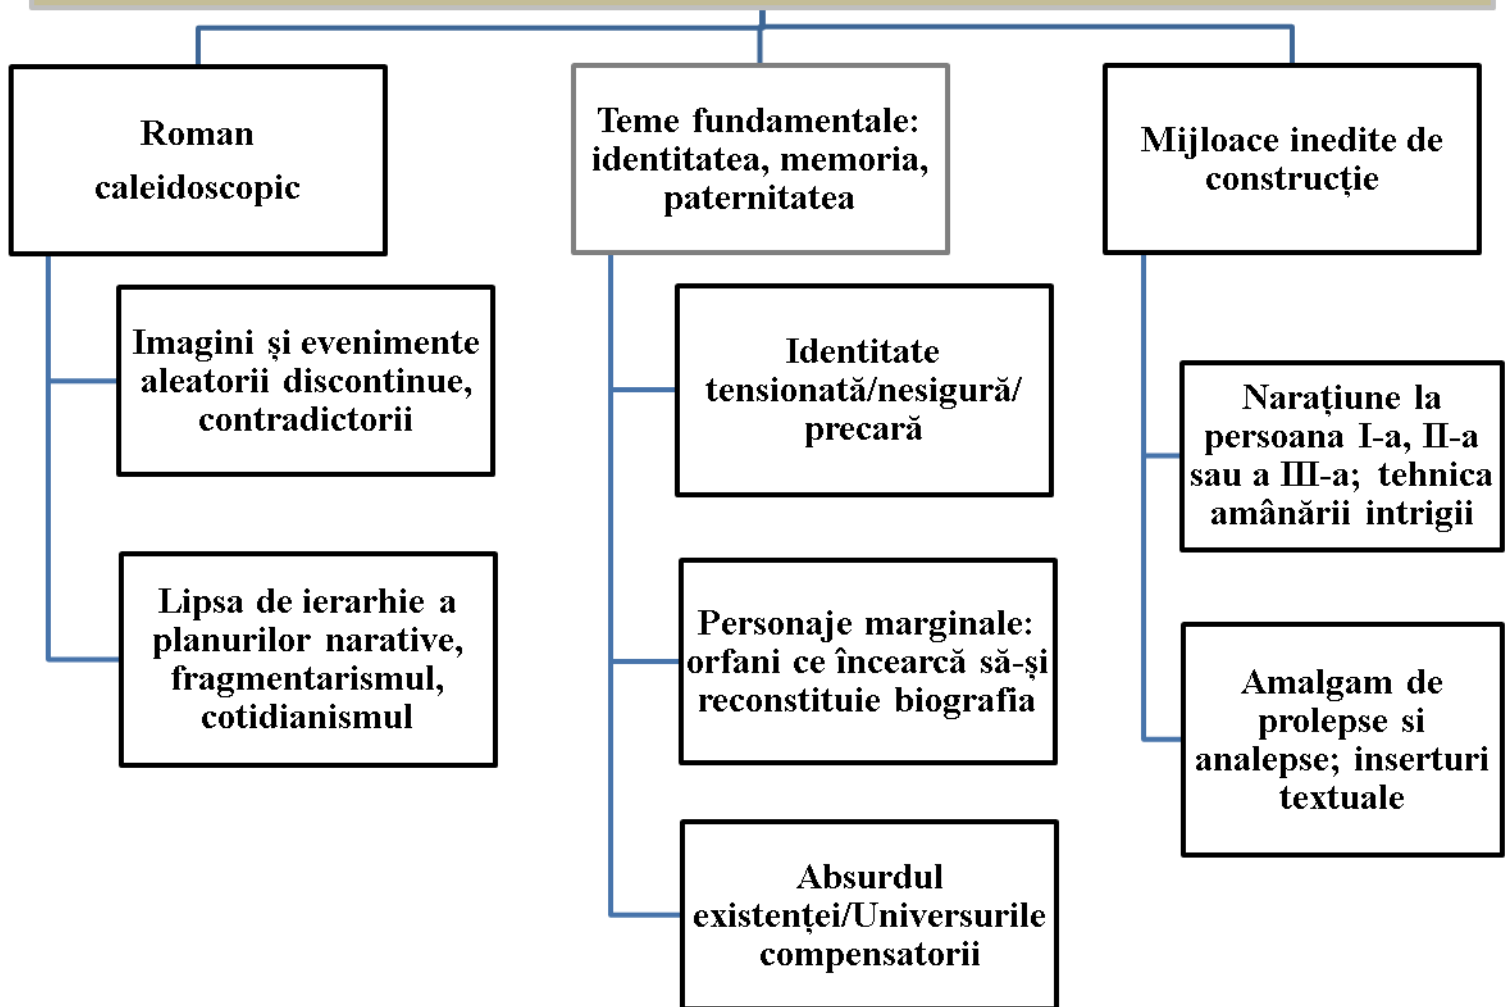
Roman caleidoscopic

Imagini și evenimente aleatorii discontinue, contradictorii

Lipsa de ierarhie a planurilor narative, fragmentarismul, cotidianismul

Teme fundamentale: identitatea, memoria, paternitatea

Identitate tensionată/nesigură/ precară

Personaje marginale: orfani ce încearcă să-și reconstituie biografia

Absurdul existenței/Universurile compensatorii

Mijloace inedite de construcție

Narațiune la persoana I-a, II-a sau a III-a; tehnica amânării intrigii

Amalgam de prolepse si analepse; inserturi textuale